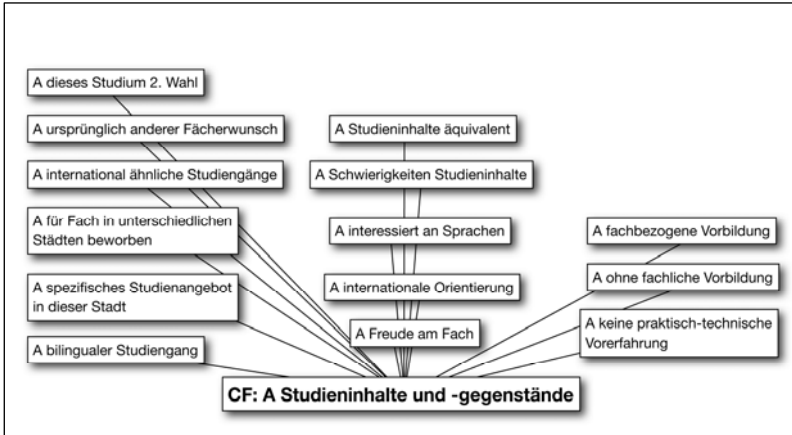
A dieses Studium 2. Wahl

A ursprünglich anderer Fächerwunsch

A international ähnliche Studiengänge

A für Fach in unterschiedlichen Städten beworben

A spezifisches Studienangebot in dieser Stadt

A bilingualer Studiengang

A Studieninhalte äquivalent

A Schwierigkeiten Studieninhalte

A interessiert an Sprachen

A internationale Orientierung

A Freude am Fach

A fachbezogene Vorbildung

A ohne fachliche Vorbildung

A keine praktisch-technische Vorerfahrung

CF: A Studieninhalte und -gegenstände